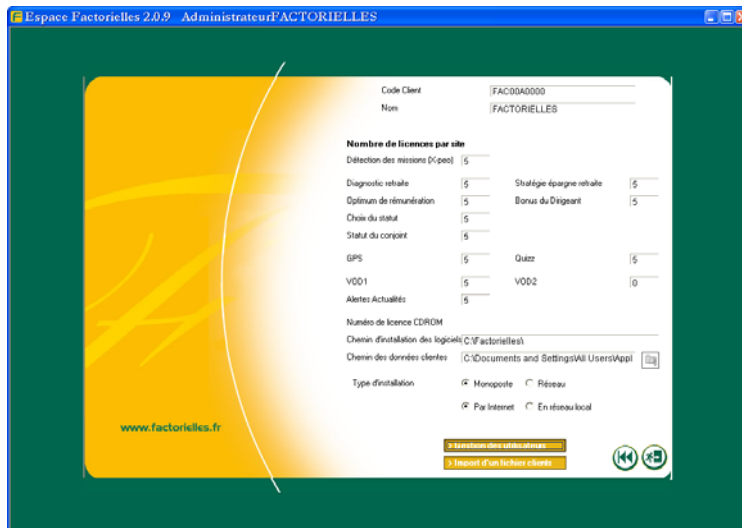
Espace Factorielles 2.0.9 AdministrateurFACTORIELLES

Code Client FAC00A0000
Nom FACTORIELLES

Nombre de licences par site

Détection des missions (X-peo) 5

Diagnostic retraite 5
Stratégie épargne retraite 5
Optimum de rémunération 5
Bonus du Dirigeant 5
Choix du statut 5
Statut du conjoint 5

GPS 5
Quizz 5
VOD1 5
VOD2 0
Alertes Actualités 5

Numéro de licence CDROM
Chemin d'installation des logiciels C:\Factorielles\
Chemin des données clientes C:\Documents and Settings\All Users\Appl

Type d'installation
Monoposte
Réseau
Par Internet
En réseau local

www.factorielles.fr

> Gestion des utilisateurs
> Import d'un fichier clients